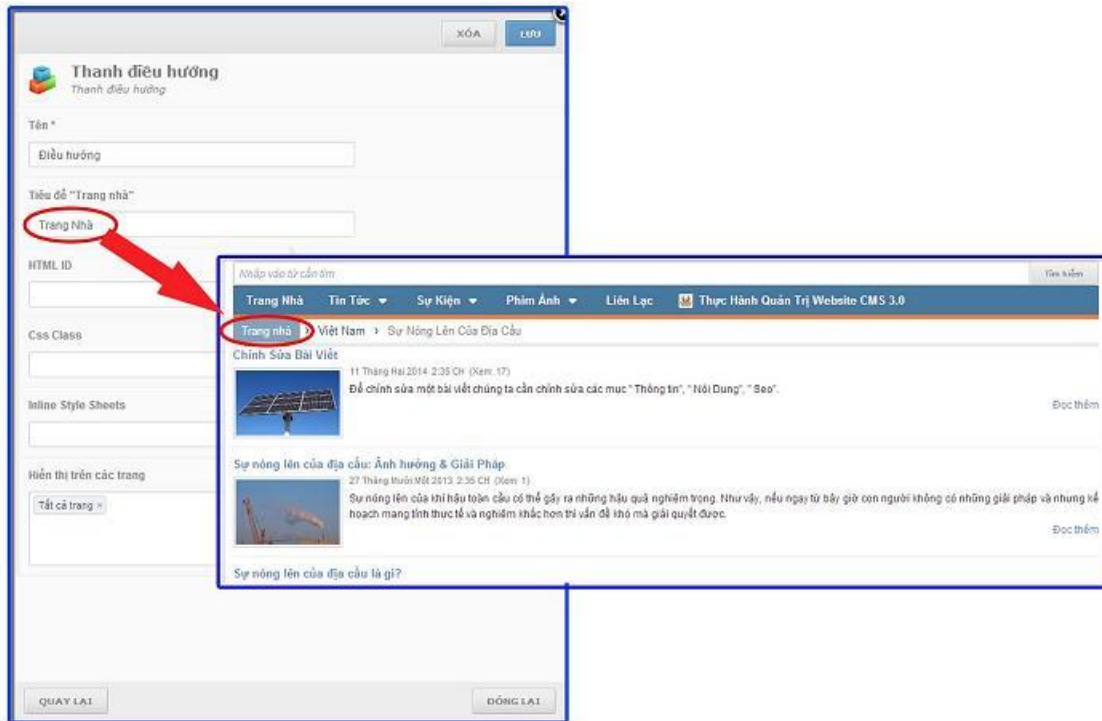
XÓA LƯU

Thanh điều hướng
Thanh điều hướng

Tên *
Điều hướng

Tiêu đề "Trang nhà"
Trang Nhà

HTML ID

Css Class

Inline Style Sheets

Hiển thị trên các trang
Tất cả trang ×

QUAY LẠI ĐÓNG LẠI

Nhập vào từ cần tìm Tìm kiếm

Trang Nhà Tin Tức ▾ Sự Kiện ▾ Phim Ảnh ▾ Liên Lạc Thực Hành Quản Trị Website CMS 3.0

Trang nhà › Việt Nam › Sự Nóng Lên Của Địa Cầu

Chỉnh Sửa Bài Viết
11 Tháng Hai 2014 2:35 CH (Xem: 17)
Để chỉnh sửa một bài viết chúng ta cần chỉnh sửa các mục " Thông tin", " Nội Dung", " Seo".
Đọc thêm

Sự nóng lên của địa cầu: Ảnh hưởng & Giải Pháp
27 Tháng Mười Một 2013 2:35 CH (Xem: 1)
Sự nóng lên của khí hậu toàn cầu có thể gây ra những hậu quả nghiêm trọng. Như vậy, nếu ngay từ bây giờ con người không có những giải pháp và nhưng kế hoạch mang tính thực tế và nghiêm khắc hơn thì vấn đề khó mà giải quyết được.
Đọc thêm

Sự nóng lên của địa cầu là gì?